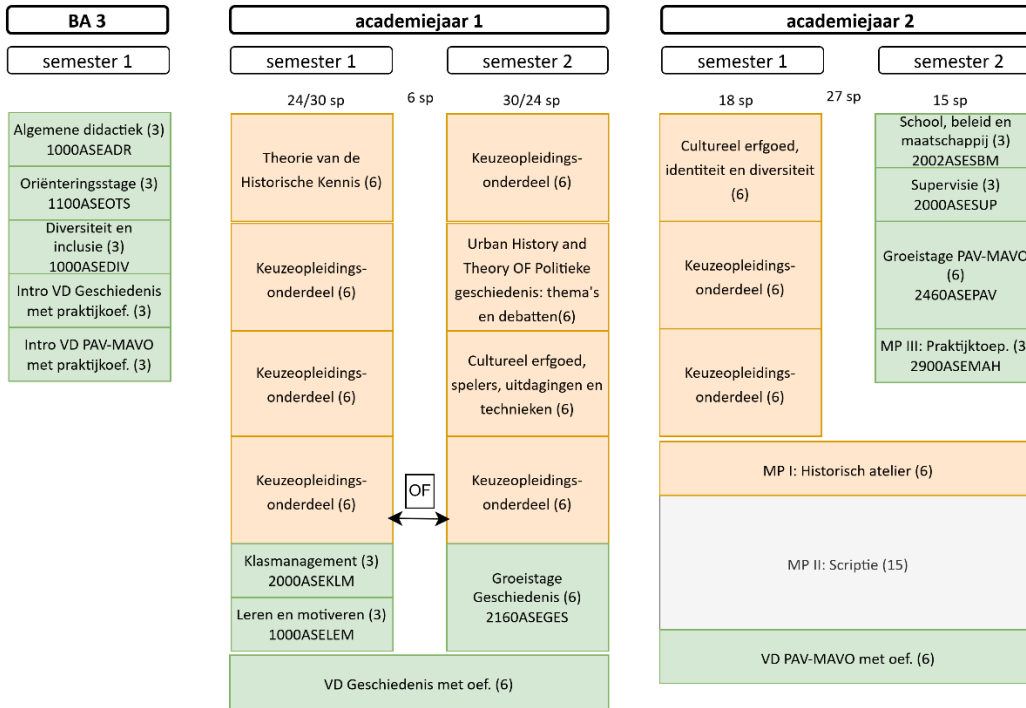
BA 3

semester 1

Algemene didactiek (3)
1000ASEADR

Oriënteringsstage (3)
1100ASEOTS

Diversiteit en inclusie (3)
1000ASEDIV

Intro VD Geschiedenis met praktijkoef. (3)

Intro VD PAV-MAVO met praktijkoef. (3)

academiejaar 1

semester 1

24/30 sp

6 sp

semester 2

30/24 sp

Theorie van de Historische Kennis (6)

Keuzeopleidingsonderdeel (6)

Keuzeopleidingsonderdeel (6)

Keuzeopleidingsonderdeel (6)

OF

Klasmanagement (3)
2000ASEKLM

Leren en motiveren (3)
1000ASELEM

Keuzeopleidingsonderdeel (6)

Urban History and Theory OF Politieke geschiedenis: thema's en debatten(6)

Cultureel erfgoed, spelers, uitdagingen en technieken (6)

Keuzeopleidingsonderdeel (6)

Groeistage Geschiedenis (6)
2160ASEGES

VD Geschiedenis met oef. (6)

academiejaar 2

semester 1

18 sp

27 sp

semester 2

15 sp

Cultureel erfgoed, identiteit en diversiteit (6)

Keuzeopleidingsonderdeel (6)

Keuzeopleidingsonderdeel (6)

School, beleid en maatschappij (3)
2002ASESBM

Supervisie (3)
2000ASESUP

Groeistage PAV-MAVO (6)
2460ASEPAV

MP III: Praktijktoep. (3
2900ASEMAH

MP I: Historisch atelier (6)

MP II: Scriptie (15)

VD PAV-MAVO met oef. (6)